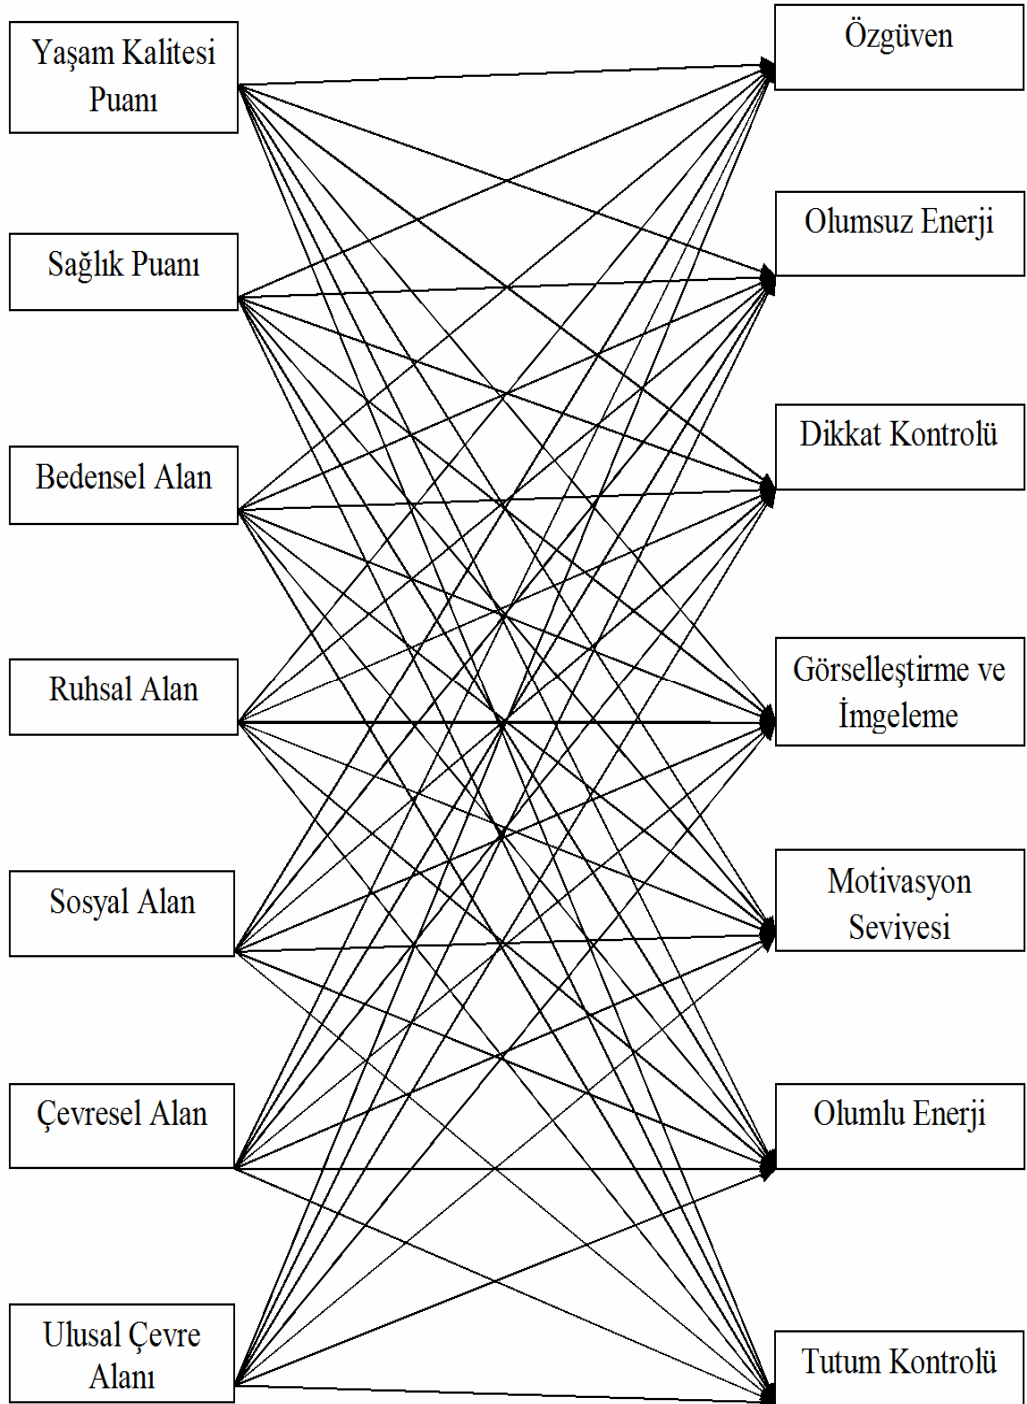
Yaşam Kalitesi Puanı

Özgüven

Sağlık Puanı

Olumsuz Enerji

Bedensel Alan

Dikkat Kontrolü

Ruhsal Alan

Görselleştirme ve İmgeleme

Sosyal Alan

Motivasyon Seviyesi

Çevresel Alan

Olumlu Enerji

Ulusal Çevre Alanı

Tutum Kontrolü